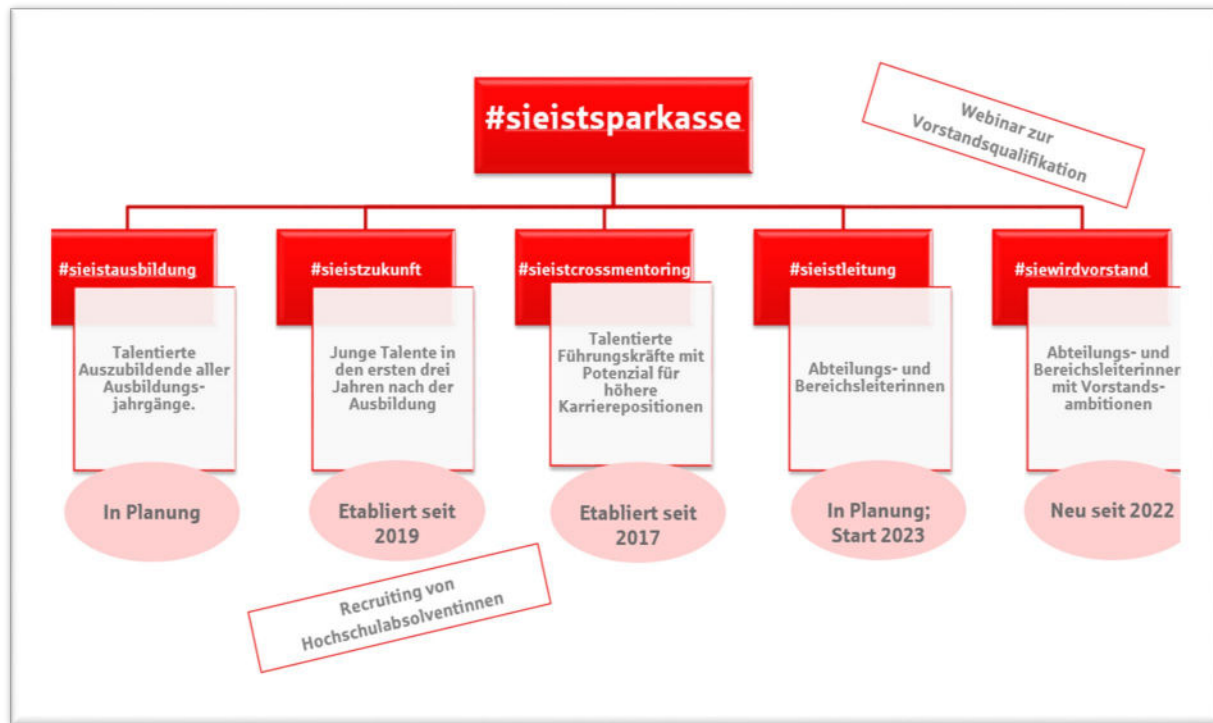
#sieistsparkasse

Webinar zur Vorstandsqualifikation

#sieistausbildung

Talentierte Auszubildende aller Ausbildungsjahrgänge.

In Planung

#sieistzukunft

Junge Talente in den ersten drei Jahren nach der Ausbildung

Etabliert seit 2019

#sieistcrossmentoring

Talentierte Führungskräfte mit Potenzial für höhere Karrierepositionen

Etabliert seit 2017

#sieistleitung

Abteilungs- und Bereichsleiterinnen

In Planung; Start 2023

#siewirdvorstand

Abteilungs- und Bereichsleiterinnen mit Vorstandsambitionen

Neu seit 2022

Recruiting von Hochschulabsolventinnen